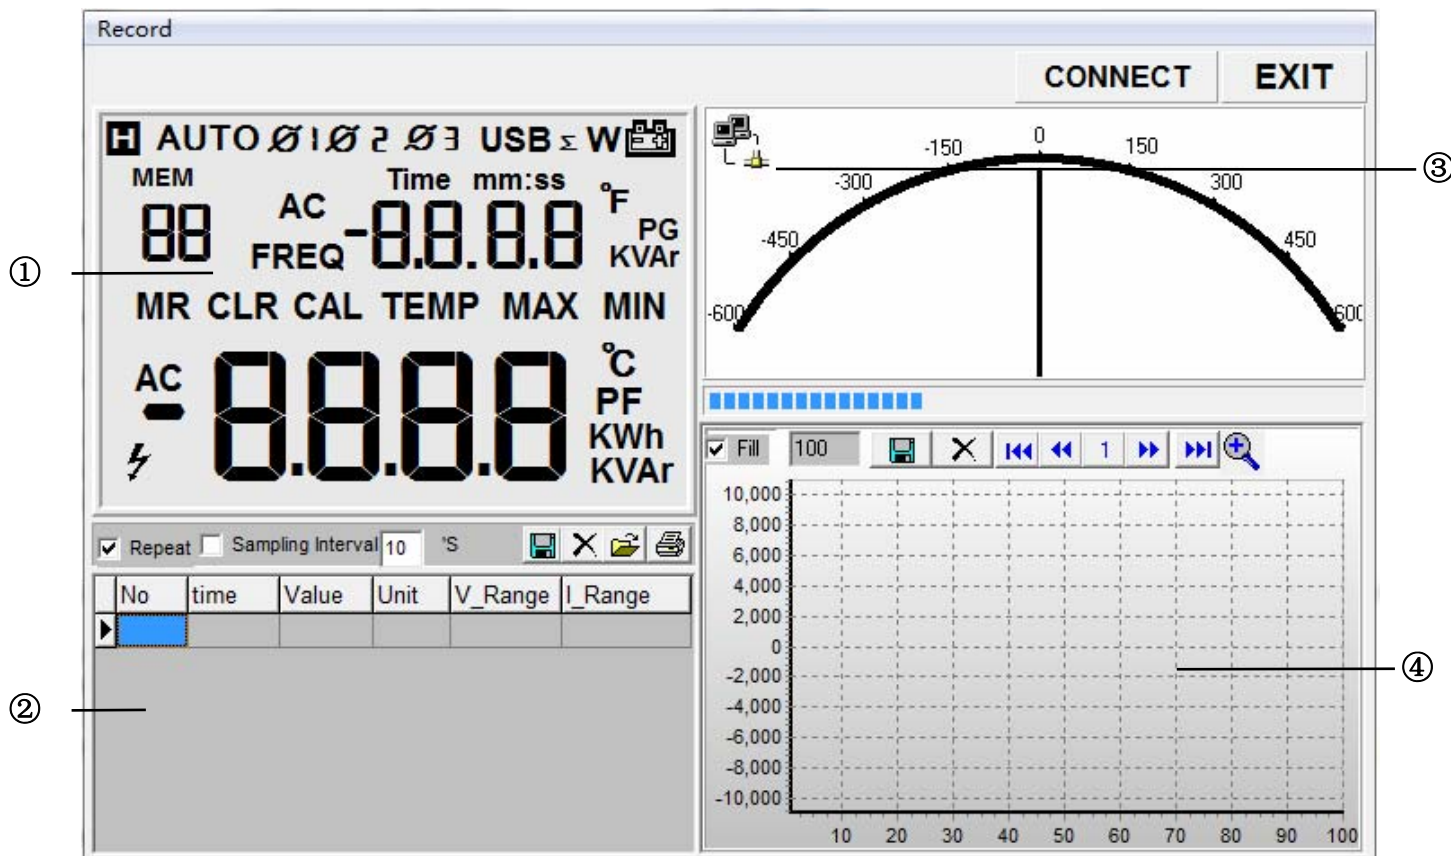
Record

CONNECT EXIT

H AUTO Ø1 Ø2 Ø3 USB Σ W
MEM
88
AC
FREQ
Time mm:ss
-8.8.8.8
°F
PG
KVAr
MR CLR CAL TEMP MAX MIN
AC
-
8.8.8.8
°C
PF
KWh
KVAr

①
②
③
④

0
-150 150
-300 300
-450 450
-600 600

Repeat Sampling Interval 10 'S

| No | time | Value | Unit | V_Range | I_Range |
|---|---|---|---|---|---|
| | | | | | |

Fill 100 1

10,000
8,000
6,000
4,000
2,000
0
-2,000
-4,000
-6,000
-8,000
-10,000

10 20 30 40 50 60 70 80 90 100